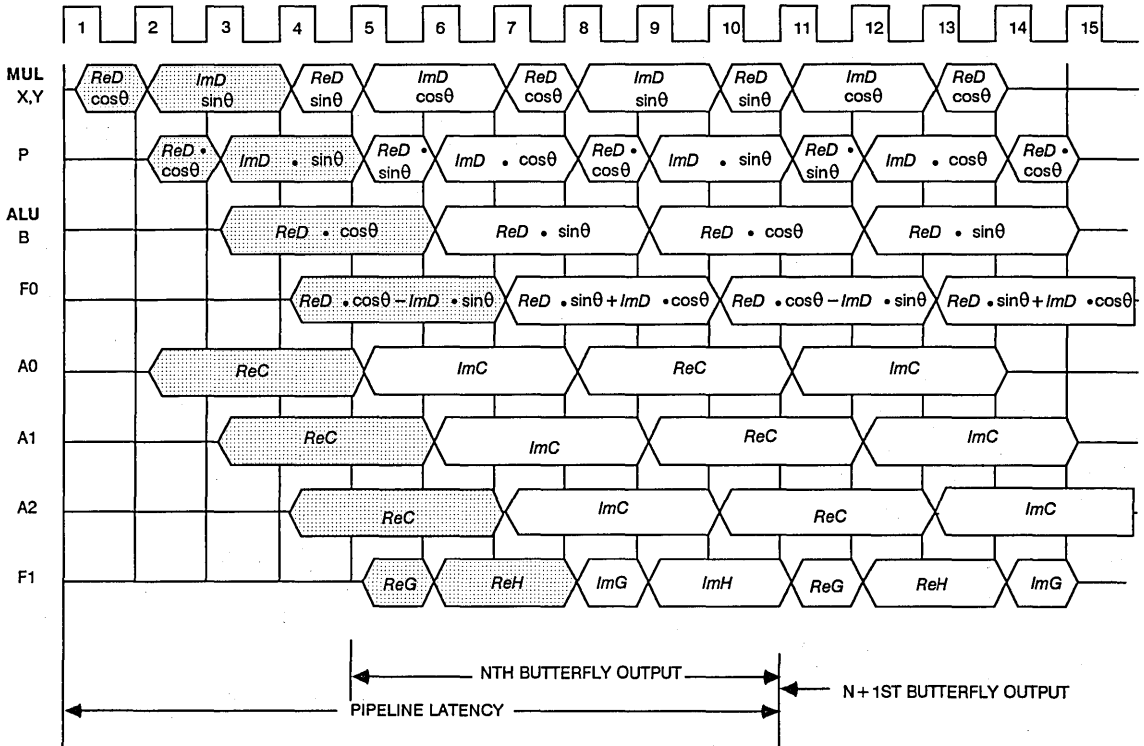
1 2 3 4 5 6 7 8 9 10 11 12 13 14 15

MUL X,Y
ReD $\cos\theta$
ImD $\sin\theta$
ReD $\sin\theta$
ImD $\cos\theta$
ReD $\cos\theta$
ImD $\sin\theta$
ReD $\sin\theta$
ImD $\cos\theta$
ReD $\cos\theta$

P
ReD $\cdot$ $\cos\theta$
ImD $\cdot$ $\sin\theta$
ReD $\cdot$ $\sin\theta$
ImD $\cdot$ $\cos\theta$
ReD $\cdot$ $\cos\theta$
ImD $\cdot$ $\sin\theta$
ReD $\cdot$ $\sin\theta$
ImD $\cdot$ $\cos\theta$
ReD $\cdot$ $\cos\theta$

ALU B
ReD $\cdot$ $\cos\theta$
ReD $\cdot$ $\sin\theta$
ReD $\cdot$ $\cos\theta$
ReD $\cdot$ $\sin\theta$

F0
ReD $\cdot\cos\theta -$ ImD $\cdot\sin\theta$
ReD $\cdot\sin\theta +$ ImD $\cdot\cos\theta$
ReD $\cdot\cos\theta -$ ImD $\cdot\sin\theta$
ReD $\cdot\sin\theta +$ ImD $\cdot\cos\theta$

A0
ReC
ImC
ReC
ImC

A1
ReC
ImC
ReC
ImC

A2
ReC
ImC
ReC
ImC

F1
ReG
ReH
ImG
ImH
ReG
ReH
ImG

NTH BUTTERFLY OUTPUT
N + 1ST BUTTERFLY OUTPUT
PIPELINE LATENCY